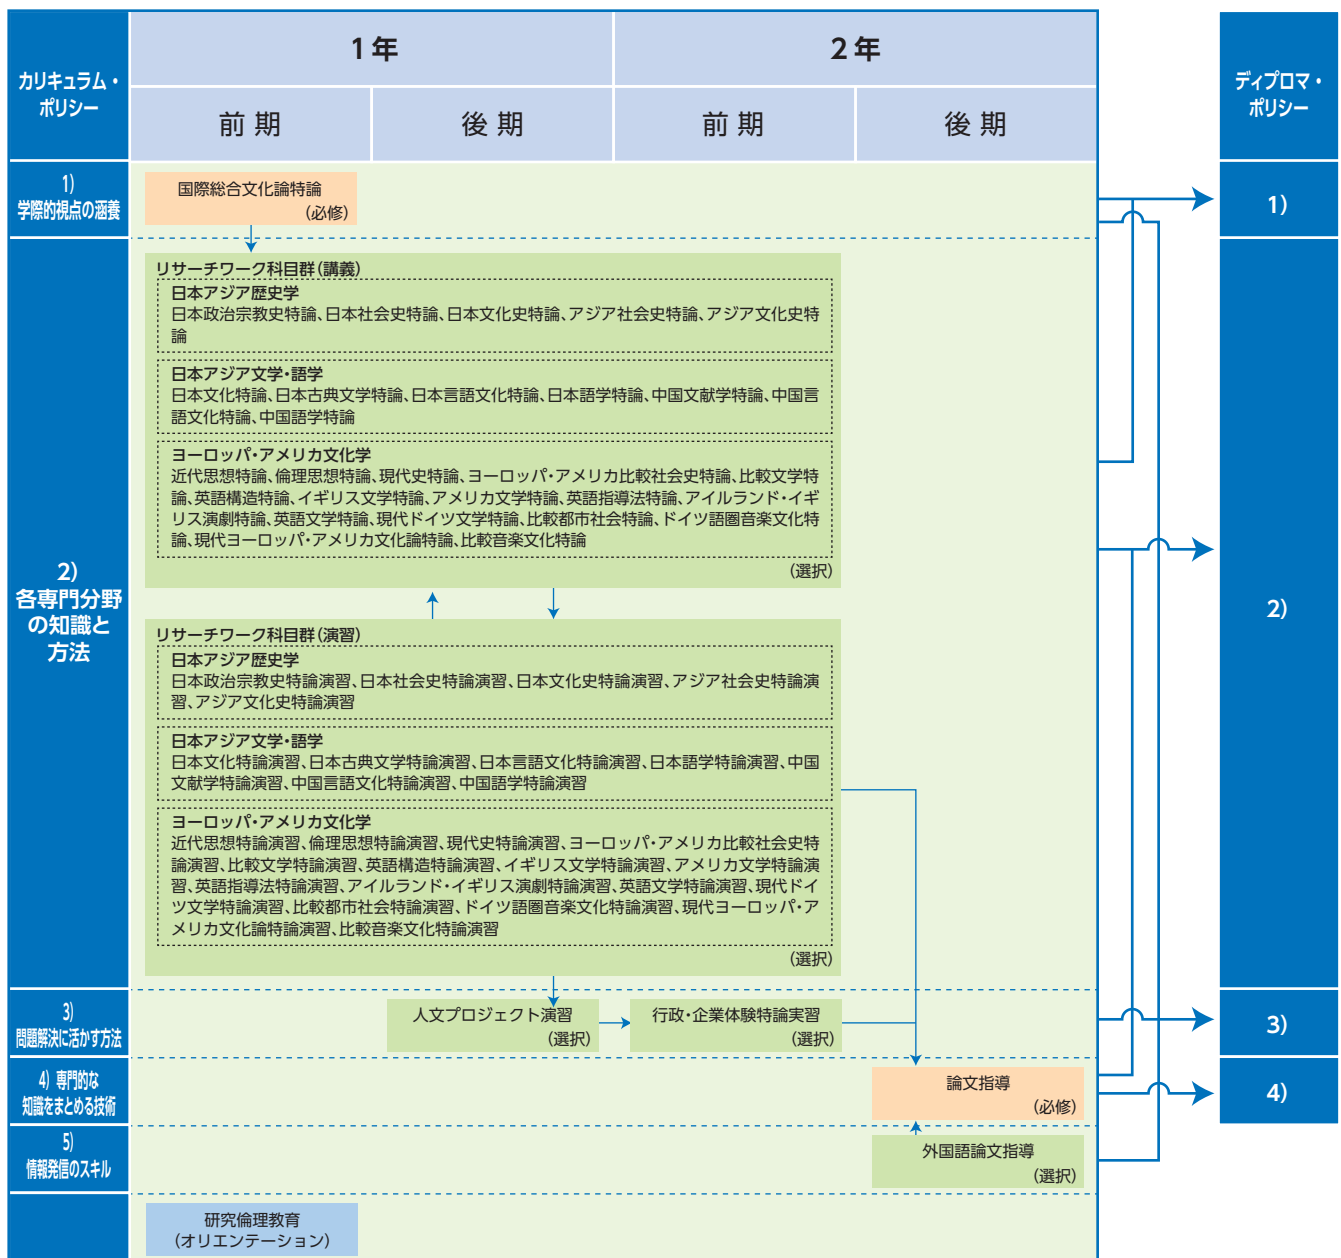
カリキュラム・ポリシー

| 1年 | | 2年 | |
|---|---|---|---|
| 前期 | 後期 | 前期 | 後期 |

ディプロマ・ポリシー

1) 学際的視点の涵養

国際総合文化論特論 (必修)

1)

2) 各専門分野の知識と方法

リサーチワーク科目群(講義)

日本アジア歴史学
日本政治宗教史特論、日本社会史特論、日本文化史特論、アジア社会史特論、アジア文化史特論

日本アジア文学・語学
日本文化特論、日本古典文学特論、日本言語文化特論、日本語学特論、中国文献学特論、中国言語文化特論、中国語学特論

ヨーロッパ・アメリカ文化学
近代思想特論、倫理思想特論、現代史特論、ヨーロッパ・アメリカ比較社会史特論、比較文学特論、英語構造特論、イギリス文学特論、アメリカ文学特論、英語指導法特論、アイルランド・イギリス演劇特論、英語文学特論、現代ドイツ文学特論、比較都市社会特論、ドイツ語圏音楽文化特論、現代ヨーロッパ・アメリカ文化論特論、比較音楽文化特論

(選択)

リサーチワーク科目群(演習)

日本アジア歴史学
日本政治宗教史特論演習、日本社会史特論演習、日本文化史特論演習、アジア社会史特論演習、アジア文化史特論演習

日本アジア文学・語学
日本文化特論演習、日本古典文学特論演習、日本言語文化特論演習、日本語学特論演習、中国文献学特論演習、中国言語文化特論演習、中国語学特論演習

ヨーロッパ・アメリカ文化学
近代思想特論演習、倫理思想特論演習、現代史特論演習、ヨーロッパ・アメリカ比較社会史特論演習、比較文学特論演習、英語構造特論演習、イギリス文学特論演習、アメリカ文学特論演習、英語指導法特論演習、アイルランド・イギリス演劇特論演習、英語文学特論演習、現代ドイツ文学特論演習、比較都市社会特論演習、ドイツ語圏音楽文化特論演習、現代ヨーロッパ・アメリカ文化論特論演習、比較音楽文化特論演習

(選択)

2)

3) 問題解決に活かす方法

人文プロジェクト演習 (選択)

行政・企業体験特論実習 (選択)

3)

4) 専門的な知識をまとめる技術

論文指導 (必修)

4)

5) 情報発信のスキル

外国語論文指導 (選択)

研究倫理教育 (オリエンテーション)